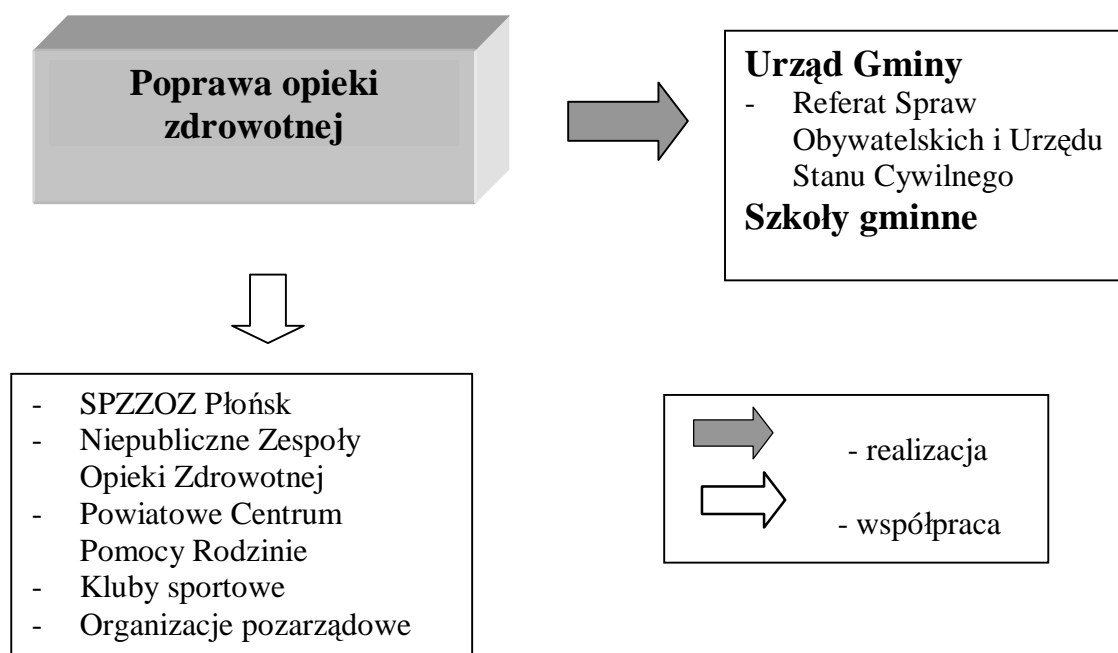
Poprawa opieki zdrowotnej

Urząd Gminy
- Referat Spraw Obywatelskich i Urzędu Stanu Cywilnego
Szkoły gminne

- SPZZOZ Płońsk
- Niepubliczne Zespoły Opieki Zdrowotnej
- Powiatowe Centrum Pomocy Rodzinie
- Kluby sportowe
- Organizacje pozarządowe

- realizacja
- współpraca